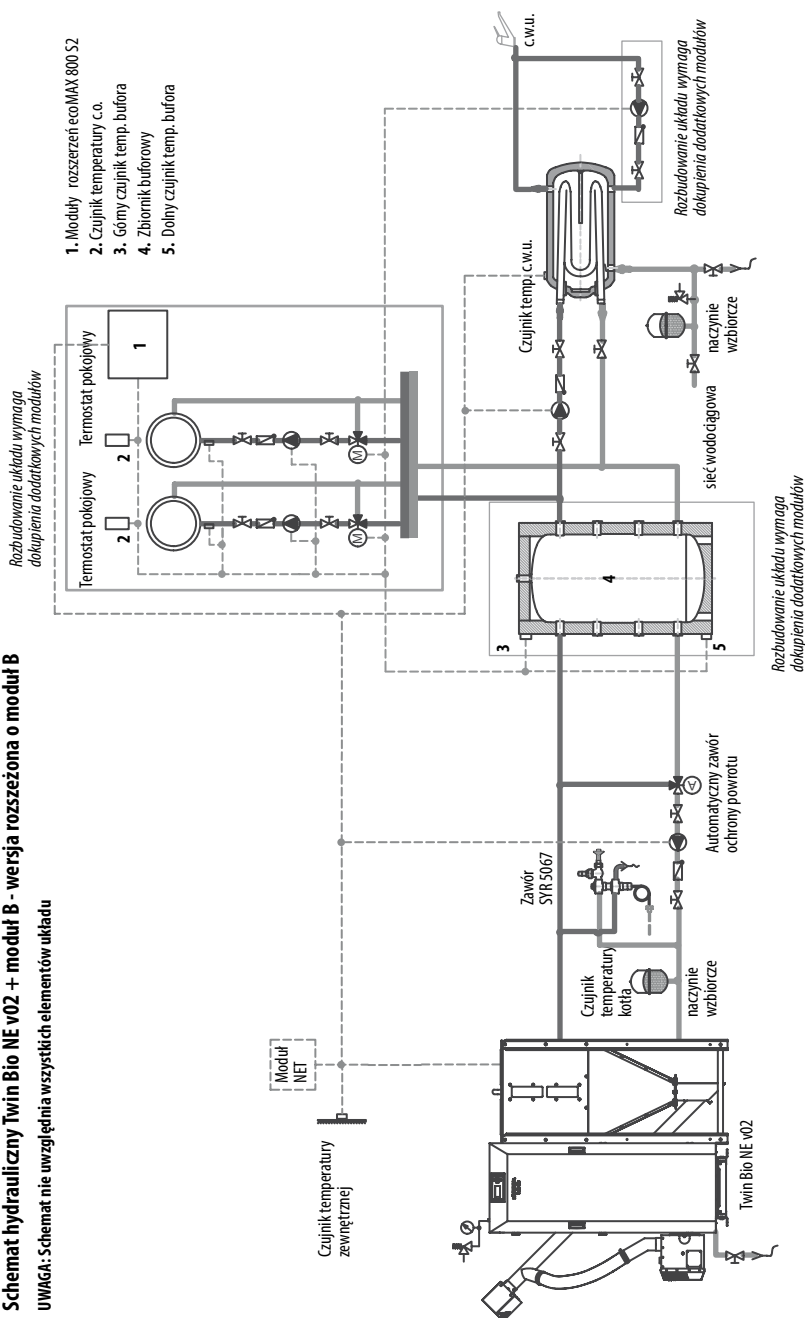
Schemat hydrauliczny Twin Bio NE v02 + moduł B - wersja rozszeżona o moduł B

UWAGA: Schemat nie uwzględnia wszystkich elementów układu

1. Moduły rozszerzeń ecoMAX 800 S2
2. Czujnik temperatury c.o.
3. Górny czujnik temp. bufora
4. Zbiornik buforowy
5. Dolny czujnik temp. bufora

Rozbudowanie układu wymaga dokupienia dodatkowych modułów

Termostat pokojowy

Termostat pokojowy

2

2

1

M

M

Rozbudowanie układu wymaga dokupienia dodatkowych modułów

c.w.u.

Czujnik temp. c.w.u.

naczynie wzbiorcze

sieć wodociągowa

4

3

5

Rozbudowanie układu wymaga dokupienia dodatkowych modułów

Moduł NET

Czujnik temperatury zewnętrznej

Zawór SYR 5067

Czujnik temperatury kotła

naczynie wzbiorcze

Automatyczny zawór ochrony powrotu

Twin Bio NE v02